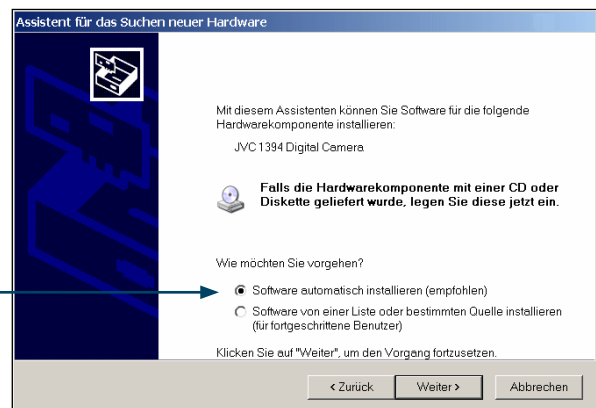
Assistent für das Suchen neuer Hardware

Mit diesem Assistenten können Sie Software für die folgende Hardwarekomponente installieren:

JVC 1394 Digital Camera

Falls die Hardwarekomponente mit einer CD oder Diskette geliefert wurde, legen Sie diese jetzt ein.

Wie möchten Sie vorgehen?

Software automatisch installieren (empfohlen)

Software von einer Liste oder bestimmten Quelle installieren (für fortgeschrittene Benutzer)

Klicken Sie auf "Weiter", um den Vorgang fortzusetzen.

< Zurück   Weiter >   Abbrechen